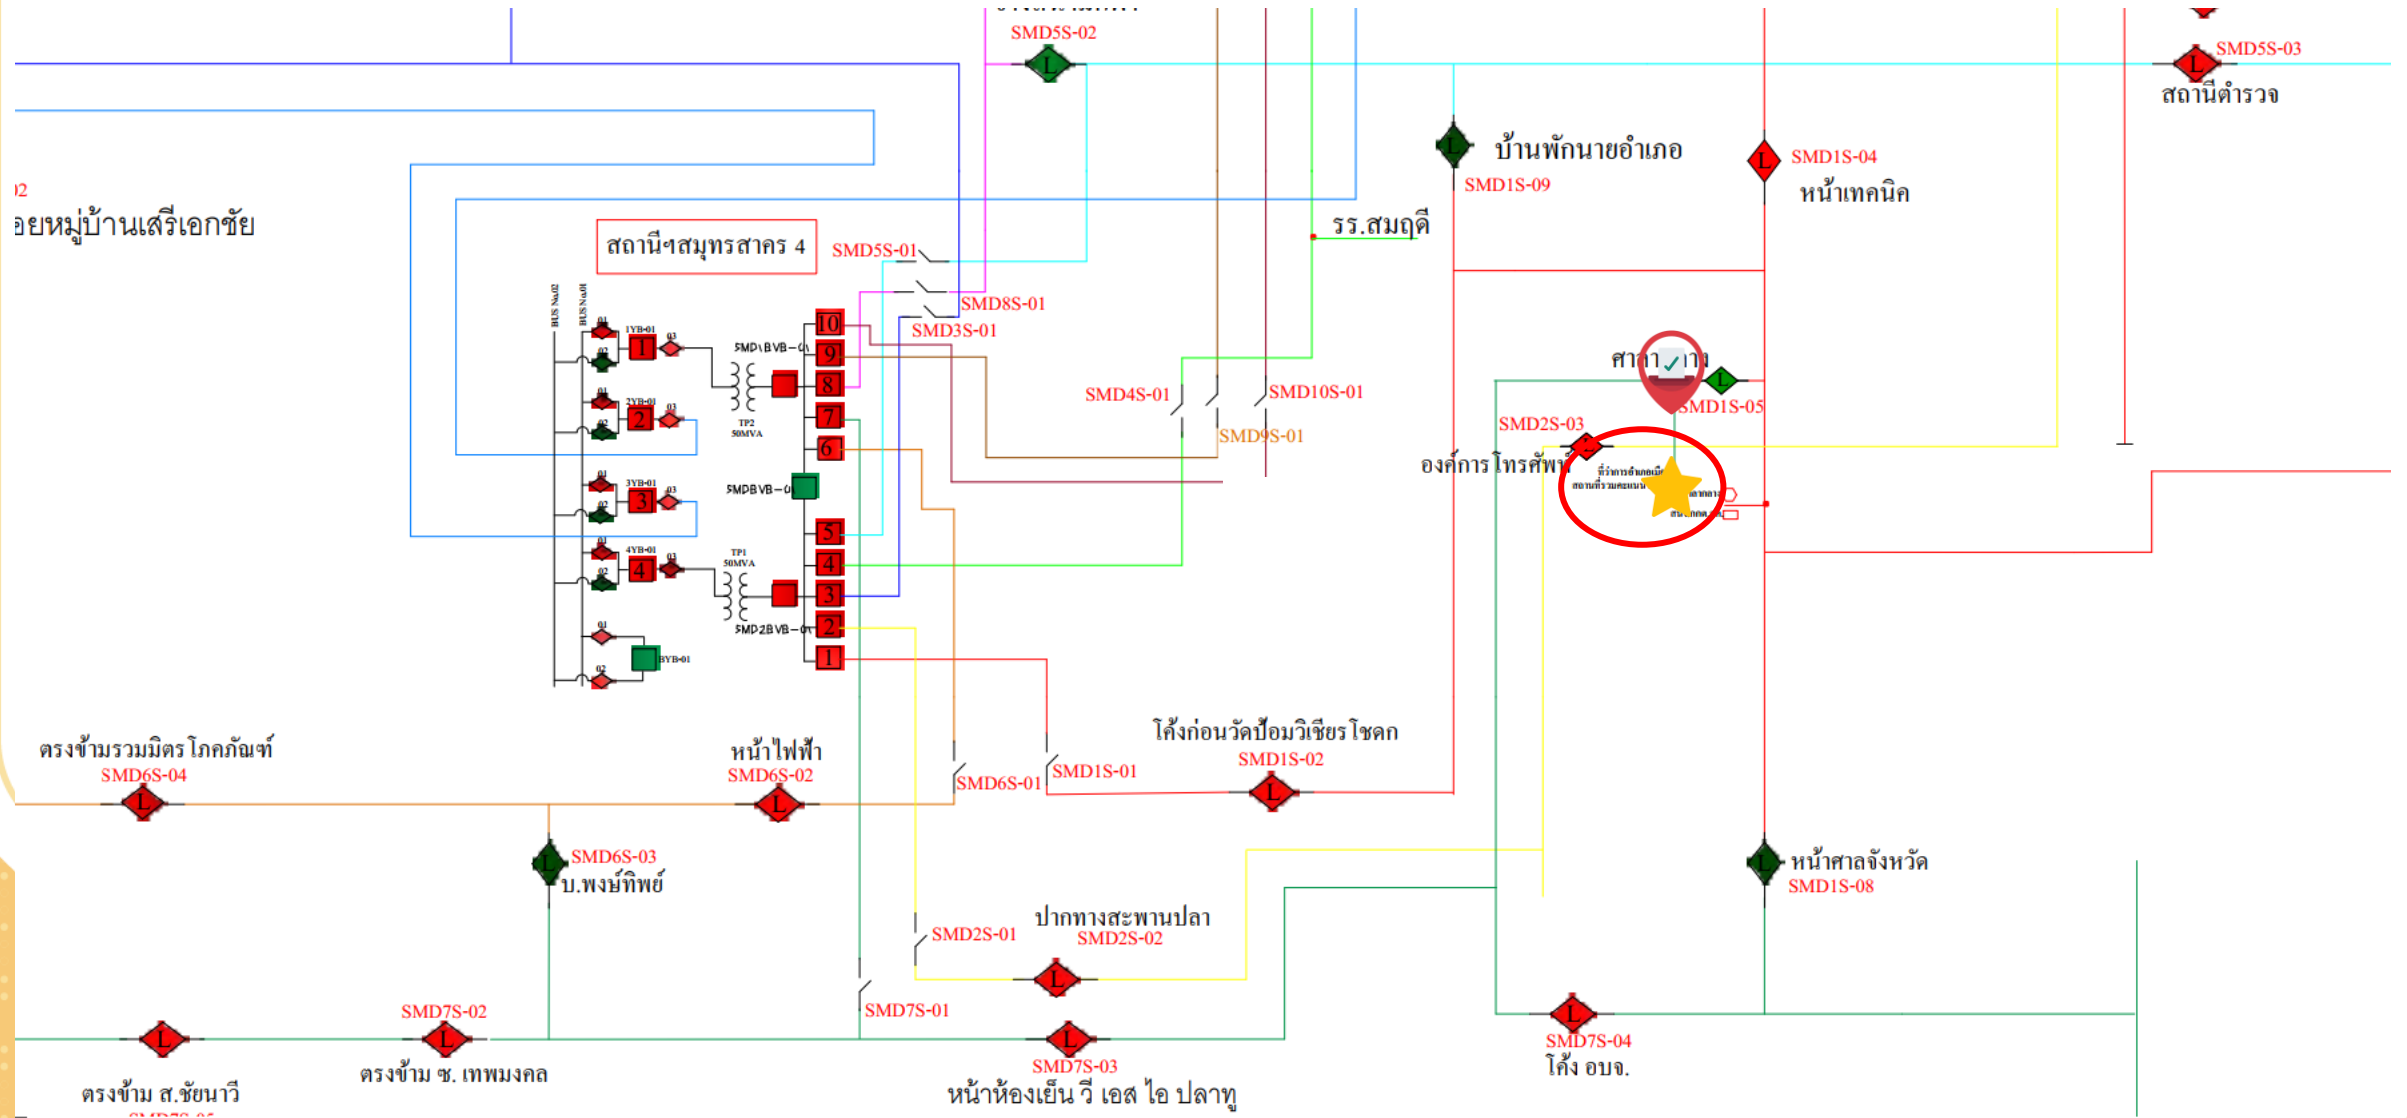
SMD5S-02
SMD5S-03
สถานีตำรวจ
บ้านพักนายอำเภอ
SMD1S-09
SMD1S-04
หน้าเทคนิค
)2
อยหมู่บ้านเสรีเอกชัย
สถานีฯสมุทรสาคร 4
SMD5S-01
รร.สมฤดี
SMD8S-01
SMD3S-01
BUS No.02
BUS No.01
1YB-01
SMD1BVB-01
10
9
8
7
6
5
4
3
2
1
2YB-01
TP2 50MVA
SMD4S-01
SMD10S-01
SMD9S-01
ศา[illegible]
SMD1S-05
SMD2S-03
องค์การโทรศัพ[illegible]
3YB-01
SMDBVB-01
4YB-01
TP1 50MVA
SMD2BVB-01
BYB-01
ตรงข้ามรวมมิตรโภคภัณฑ์
SMD6S-04
หน้าไฟฟ้า
SMD6S-02
SMD6S-01
SMD1S-01
โค้งก่อนวัดป้อมวิเชียรโชตก
SMD1S-02
SMD6S-03
บ.พงษ์ทิพย์
หน้าศาลจังหวัด
SMD1S-08
SMD2S-01
ปากทางสะพานปลา
SMD2S-02
SMD7S-02
SMD7S-01
SMD7S-04
โค้ง อบจ.
ตรงข้าม ส.ชัยนาวี
ตรงข้าม ซ. เทพมงคล
SMD7S-03
หน้าห้องเย็น วี เอส ไอ ปลาทู